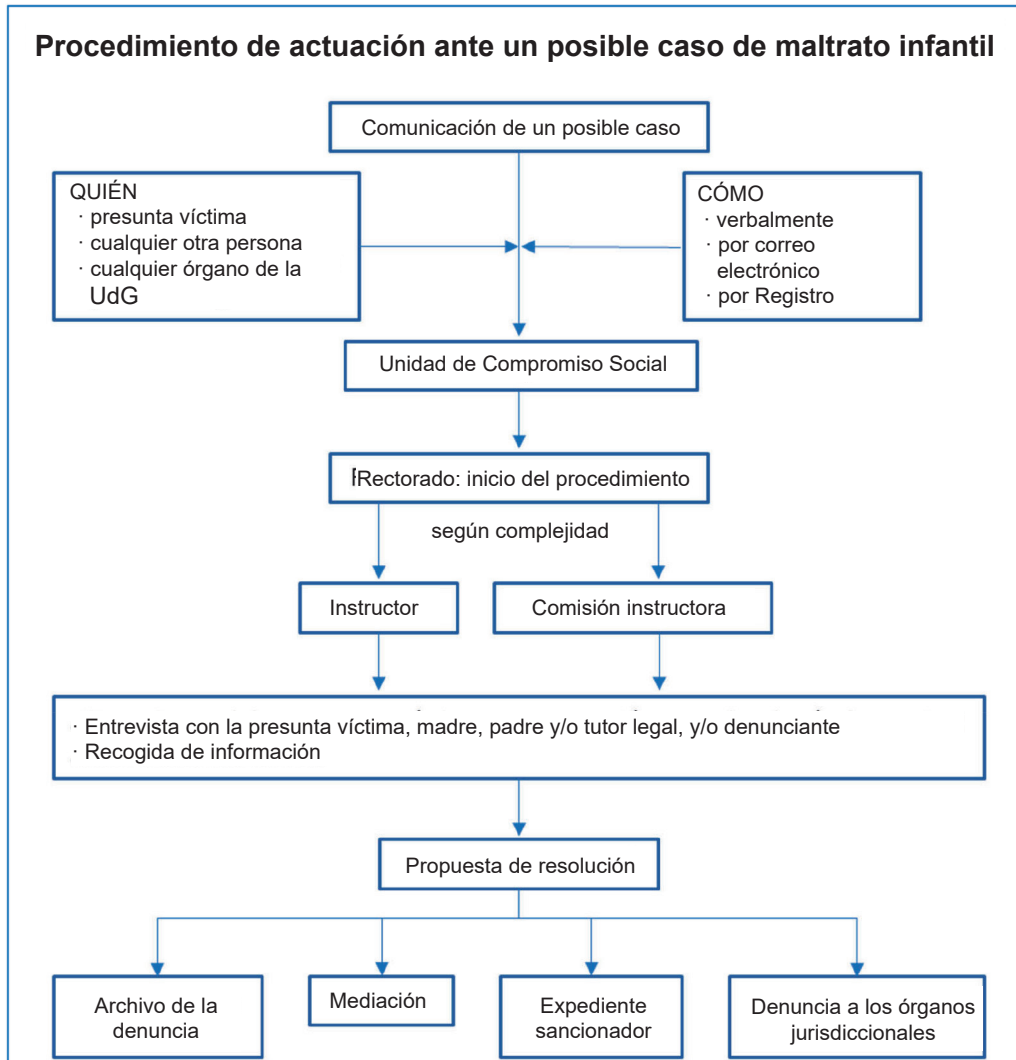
Procedimiento de actuación ante un posible caso de maltrato infantil

Comunicación de un posible caso

QUIÉN
· presunta víctima
· cualquier otra persona
· cualquier órgano de la UdG

CÓMO
· verbalmente
· por correo electrónico
· por Registro

Unidad de Compromiso Social

Rectorado: inicio del procedimiento

según complejidad

Instructor

Comisión instructora

· Entrevista con la presunta víctima, madre, padre y/o tutor legal, y/o denunciante
· Recogida de información

Propuesta de resolución

Archivo de la denuncia

Mediación

Expediente sancionador

Denuncia a los órganos jurisdiccionales